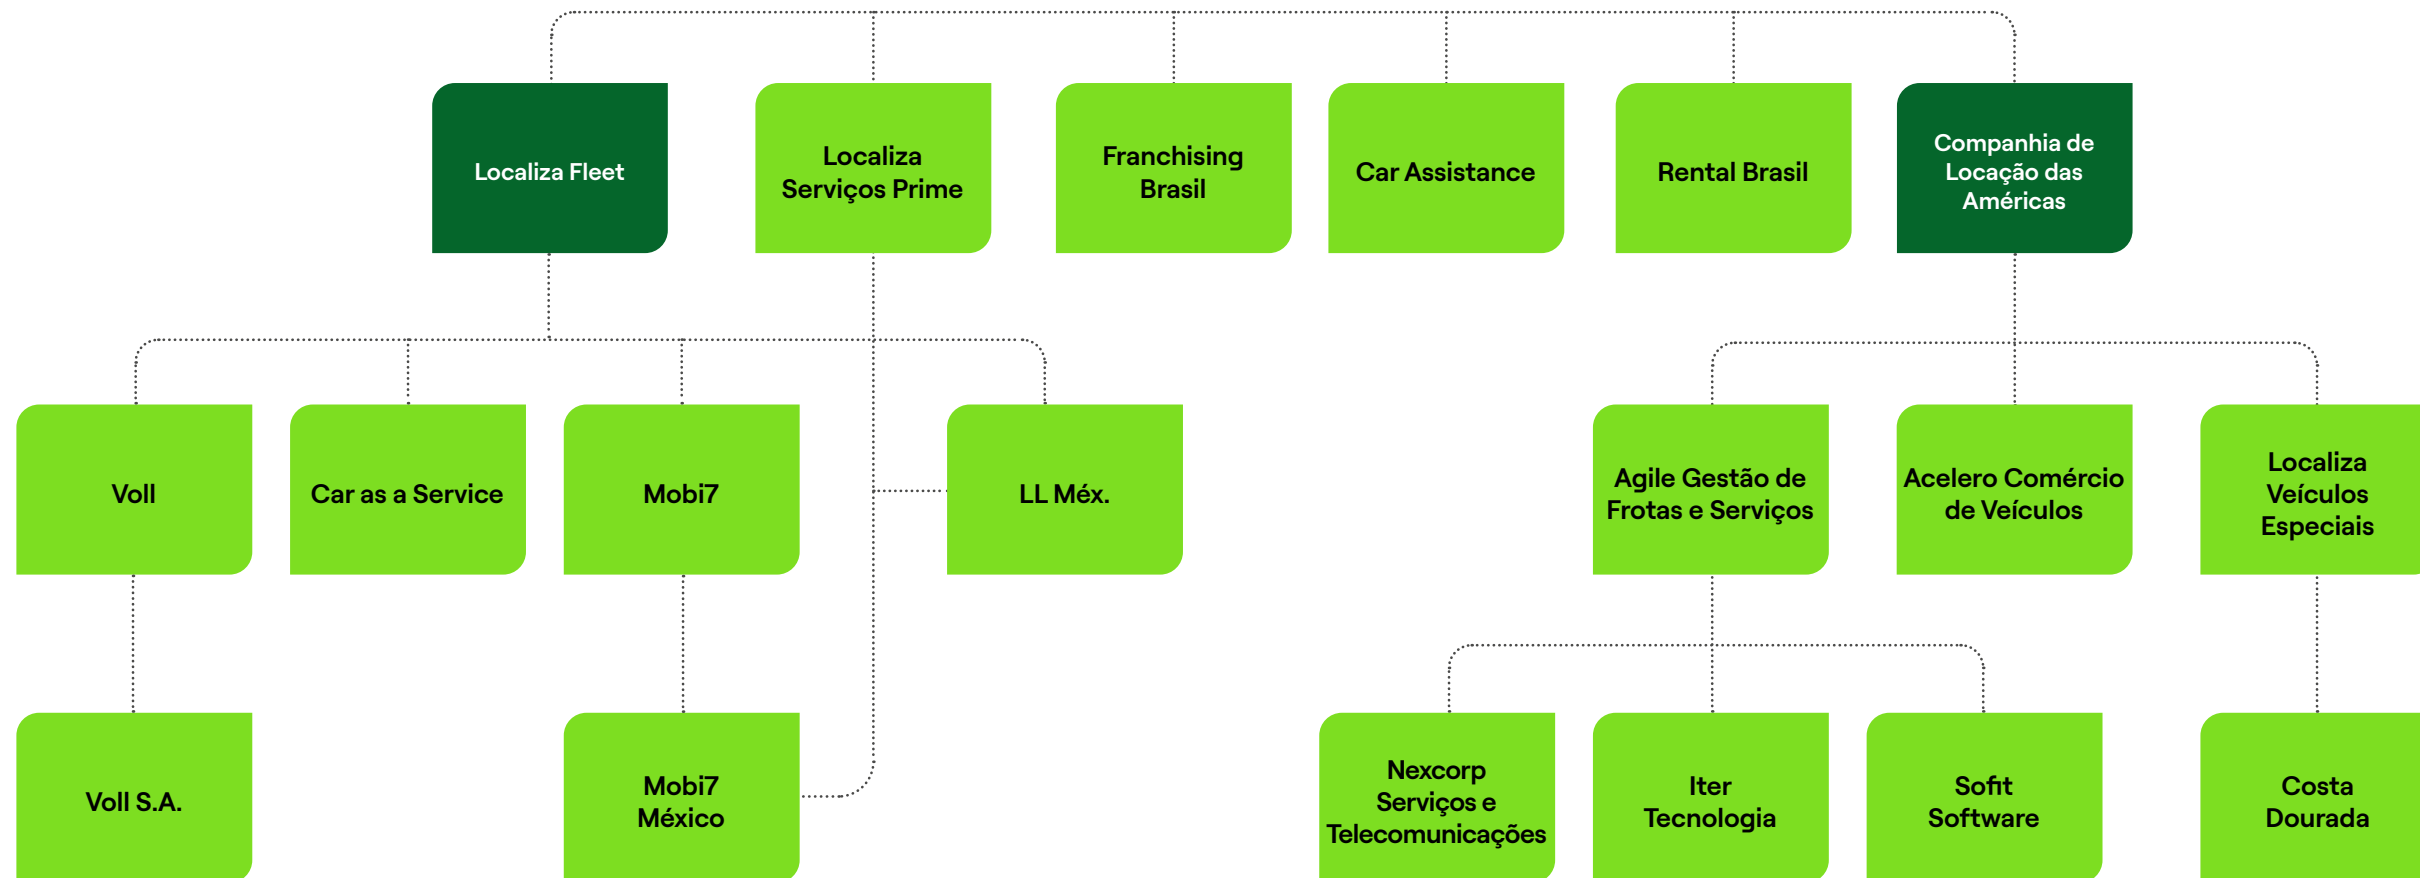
Localiza Fleet

Localiza Serviços Prime

Franchising Brasil

Car Assistance

Rental Brasil

Companhia de Locação das Américas

Voll

Car as a Service

Mobi7

LL Méx.

Agile Gestão de Frotas e Serviços

Acelero Comércio de Veículos

Localiza Veículos Especiais

Voll S.A.

Mobi7 México

Nexcorp Serviços e Telecomunicações

Iter Tecnologia

Sofit Software

Costa Dourada